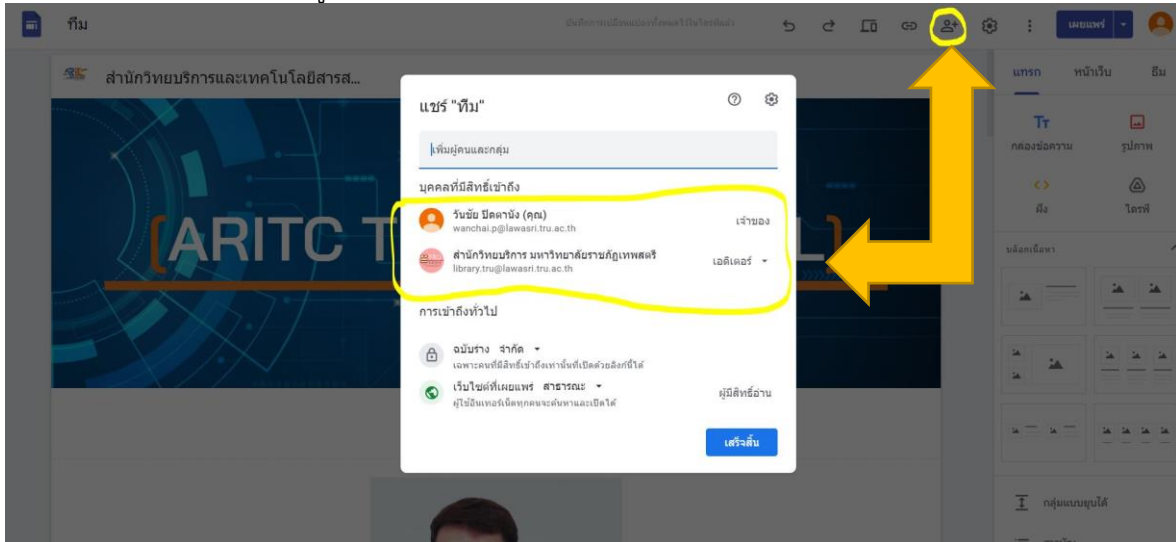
ทีม

บันทึกการเปลี่ยนแปลงทั้งหมดไว้ในไดรฟ์แล้ว

เผยแพร่

แทรก หน้าเว็บ ธีม

Tт กล่องข้อความ

รูปภาพ

<> ฝัง

ไดรฟ์

บล็อกเนื้อหา

กลุ่มแบบยุบได้

สำนักวิทยบริการและเทคโนโลยีสารส...

ARITC T

L

แชร์ "ทีม"

เพิ่มผู้คนและกลุ่ม

บุคคลที่มีสิทธิ์เข้าถึง

วันชัย ปีดคานัง (คุณ)
wanchai.p@lawasri.tru.ac.th

เจ้าของ

สำนักวิทยบริการ มหาวิทยาลัยราชภัฏเทพสตรี
library.tru@lawasri.tru.ac.th

เอดิเตอร์

การเข้าถึงทั่วไป

ฉบับร่าง จำกัด
เฉพาะคนที่มีสิทธิ์เข้าถึงเท่านั้นที่เปิดด้วยลิงก์นี้ได้

เว็บไซต์ที่เผยแพร่ สาธารณะ
ผู้ใช้อินเทอร์เน็ตทุกคนจะค้นหาและเปิดได้

ผู้มีสิทธิ์อ่าน

เสร็จสิ้น